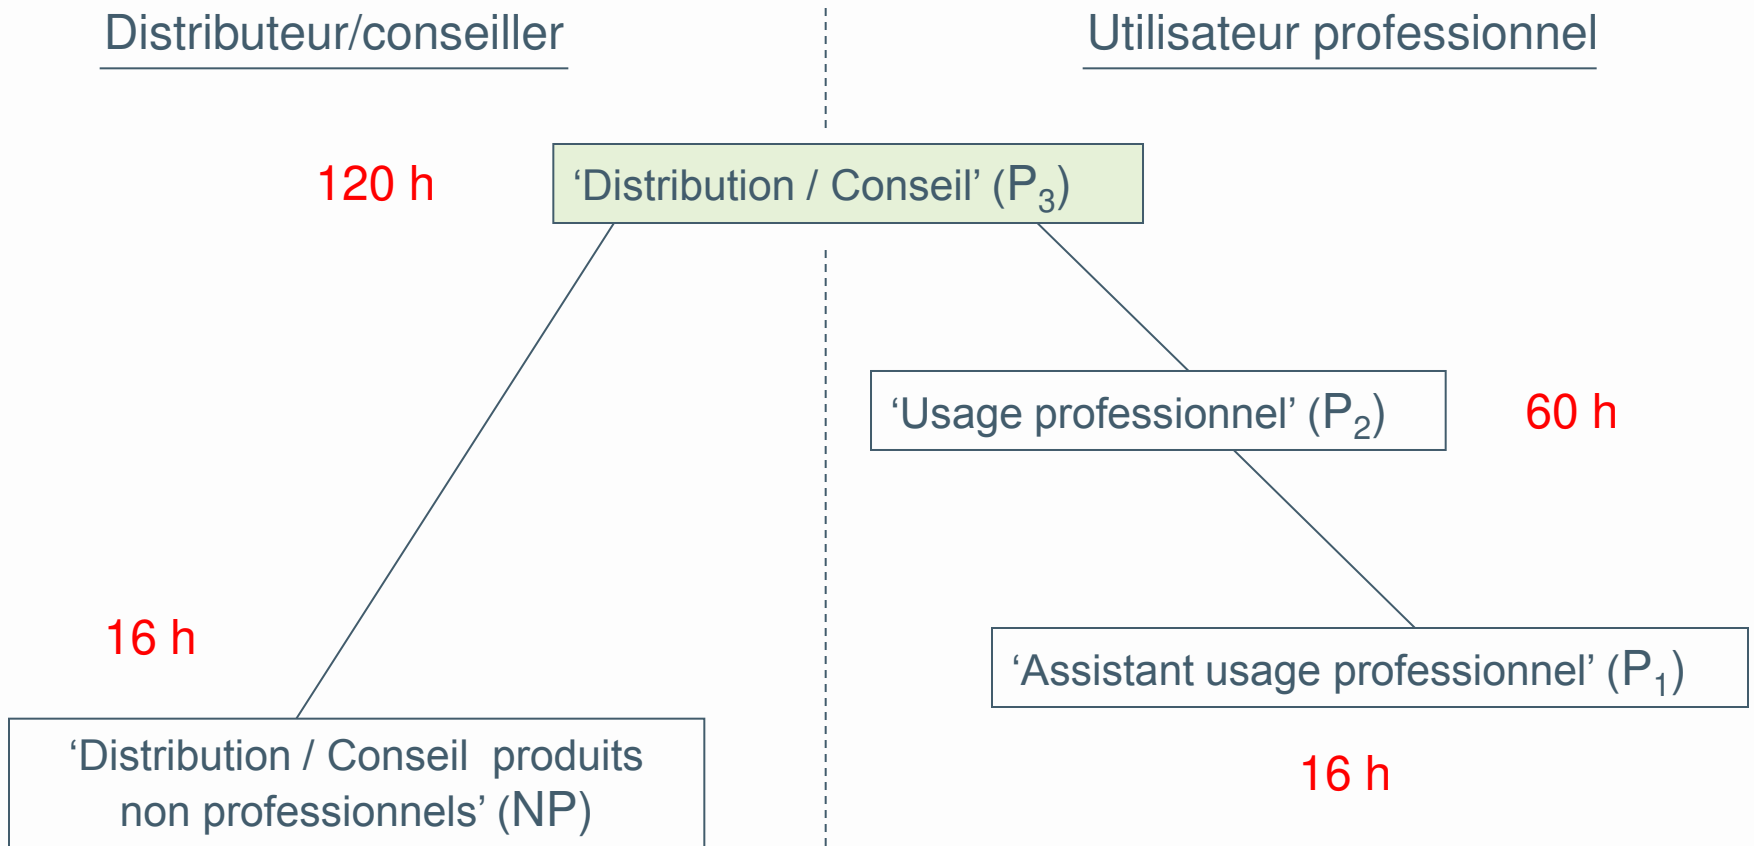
Distributeur/conseiller

Utilisateur professionnel

120 h

‘Distribution / Conseil’ ($P_3$)

‘Usage professionnel’ ($P_2$)

60 h

16 h

‘Assistant usage professionnel’ ($P_1$)

‘Distribution / Conseil produits non professionnels’ (NP)

16 h